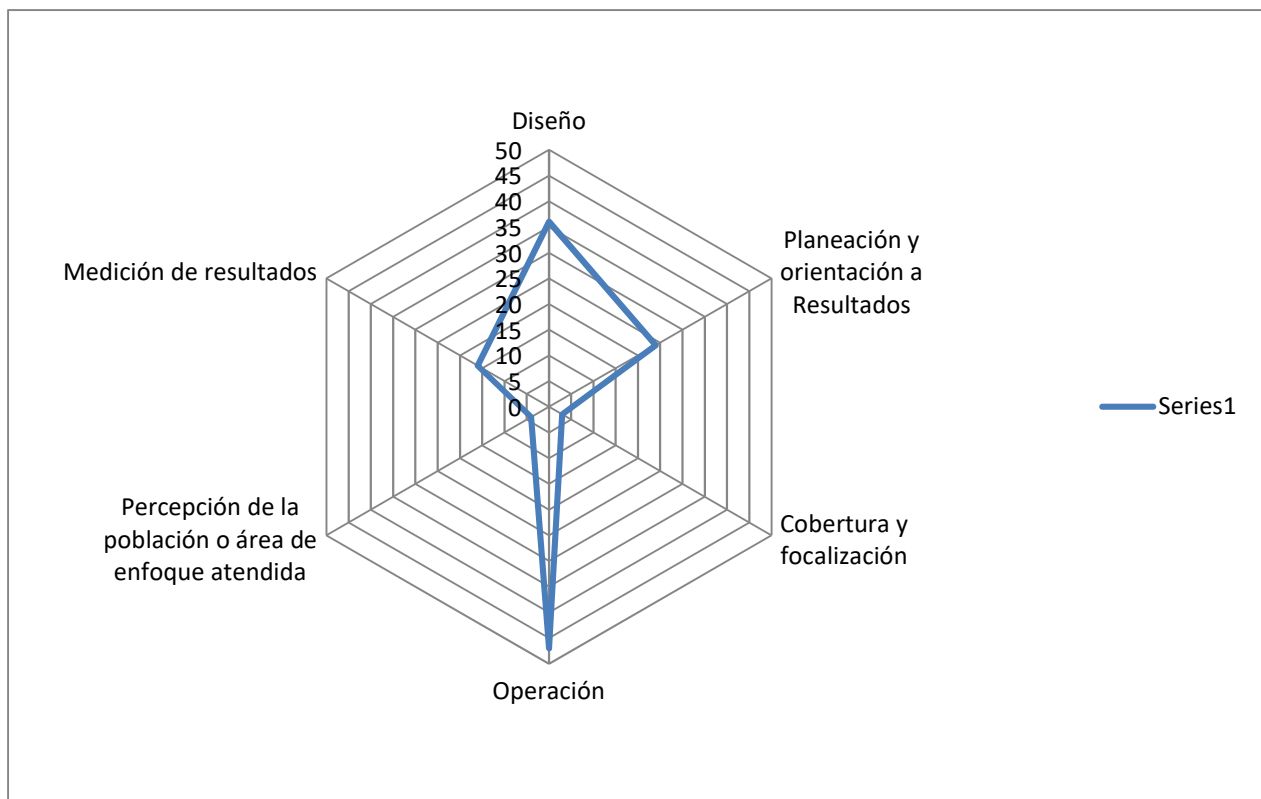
Diseño
50
45
40
35
30
25
20
15
10
5
0

Planeación y orientación a Resultados

Cobertura y focalización

Operación

Percepción de la población o área de enfoque atendida

Medición de resultados

Series1